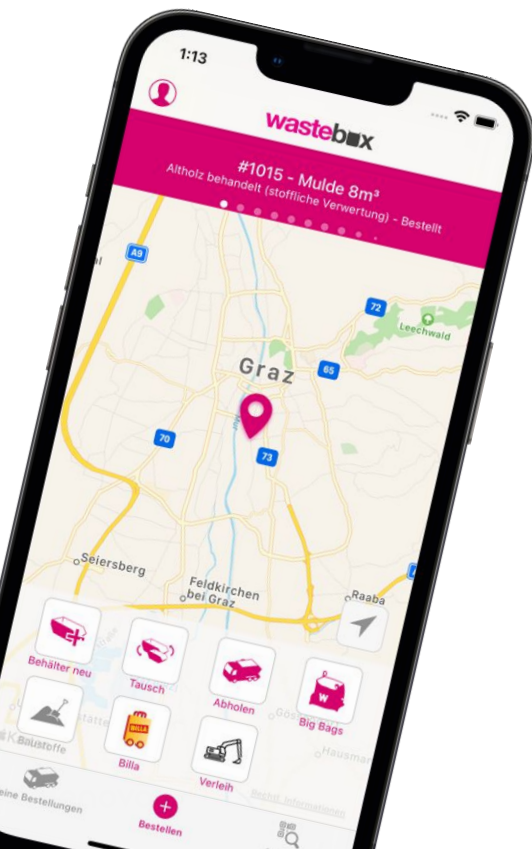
1:13

wastebox

#1015 - Mulde 8m³
Altholz behandelt (stoffliche Verwertung) - Bestellt

A9
72
Leechwald
Graz
65
70
73
Seiersberg
Feldkirchen bei Graz
Raaba

Behälter neu
Tausch
Abholen
Big Bags
Baustoffe
Billa
Verleih

eine Bestellungen
Bestellen
Rechtl. Informationen